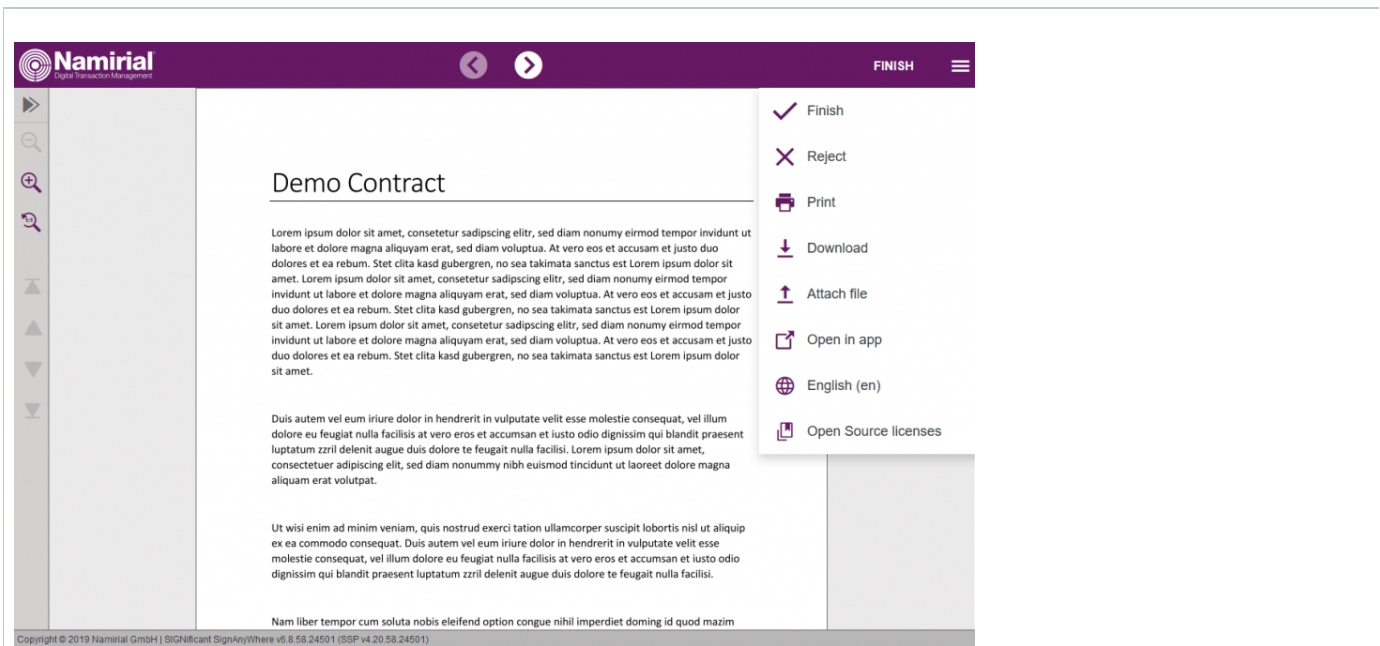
Namirial
Digital Transaction Management

FINISH

Finish
Reject
Print
Download
Attach file
Open in app
English (en)
Open Source licenses

Demo Contract

Lorem ipsum dolor sit amet, consetetur sadipscing elitr, sed diam nonumy eirmod tempor invidunt ut labore et dolore magna aliquyam erat, sed diam voluptua. At vero eos et accusam et justo duo dolores et ea rebum. Stet clita kasd gubergren, no sea takimata sanctus est Lorem ipsum dolor sit amet. Lorem ipsum dolor sit amet, consetetur sadipscing elitr, sed diam nonumy eirmod tempor invidunt ut labore et dolore magna aliquyam erat, sed diam voluptua. At vero eos et accusam et justo duo dolores et ea rebum. Stet clita kasd gubergren, no sea takimata sanctus est Lorem ipsum dolor sit amet. Lorem ipsum dolor sit amet, consetetur sadipscing elitr, sed diam nonumy eirmod tempor invidunt ut labore et dolore magna aliquyam erat, sed diam voluptua. At vero eos et accusam et justo duo dolores et ea rebum. Stet clita kasd gubergren, no sea takimata sanctus est Lorem ipsum dolor sit amet.

Duis autem vel eum iriure dolor in hendrerit in vulputate velit esse molestie consequat, vel illum dolore eu feugiat nulla facilisis at vero eros et accumsan et iusto odio dignissim qui blandit praesent luptatum zzril delenit augue duis dolore te feugait nulla facilisi. Lorem ipsum dolor sit amet, consectetuer adipiscing elit, sed diam nonummy nibh euismod tincidunt ut laoreet dolore magna aliquam erat volutpat.

Ut wisi enim ad minim veniam, quis nostrud exerci tation ullamcorper suscipit lobortis nisl ut aliquip ex ea commodo consequat. Duis autem vel eum iriure dolor in hendrerit in vulputate velit esse molestie consequat, vel illum dolore eu feugiat nulla facilisis at vero eros et accumsan et iusto odio dignissim qui blandit praesent luptatum zzril delenit augue duis dolore te feugait nulla facilisi.

Nam liber tempor cum soluta nobis eleifend option congue nihil imperdiet doming id quod mazim

Copyright © 2019 Namirial GmbH | SIGNificant SignAnyWhere v6.8.58.24501 (SSP v4.20.58.24501)